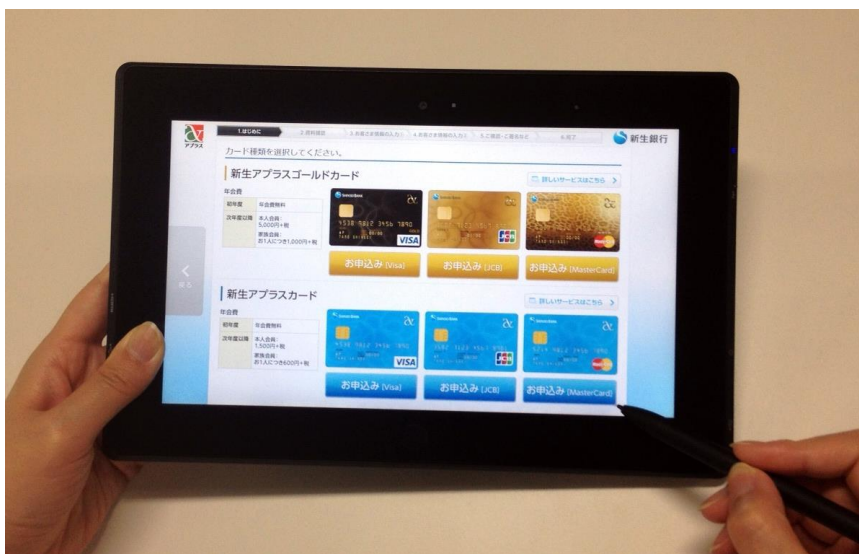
アプラス

1.はじめに 2.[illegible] 3.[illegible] 4.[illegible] 5.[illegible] 6.完了

新生銀行

カード種類を選択してください。

新生アプラスゴールドカード

詳しいサービスはこちら

年会費

| 初年度 | 年会費無料 |
|---|---|
| 次年度以降 | 本人会員：5,000円+税 家族会員：お1人につき1,000円+税 |

VISA

お申込み [Visa]

お申込み [JCB]

お申込み [MasterCard]

戻る

新生アプラスカード

詳しいサービスはこちら

年会費

| 初年度 | 年会費無料 |
|---|---|
| 次年度以降 | 本人会員：1,500円+税 家族会員：お1人につき600円+税 |

VISA

お申込み [Visa]

お申込み [JCB]

お申込み [MasterCard]